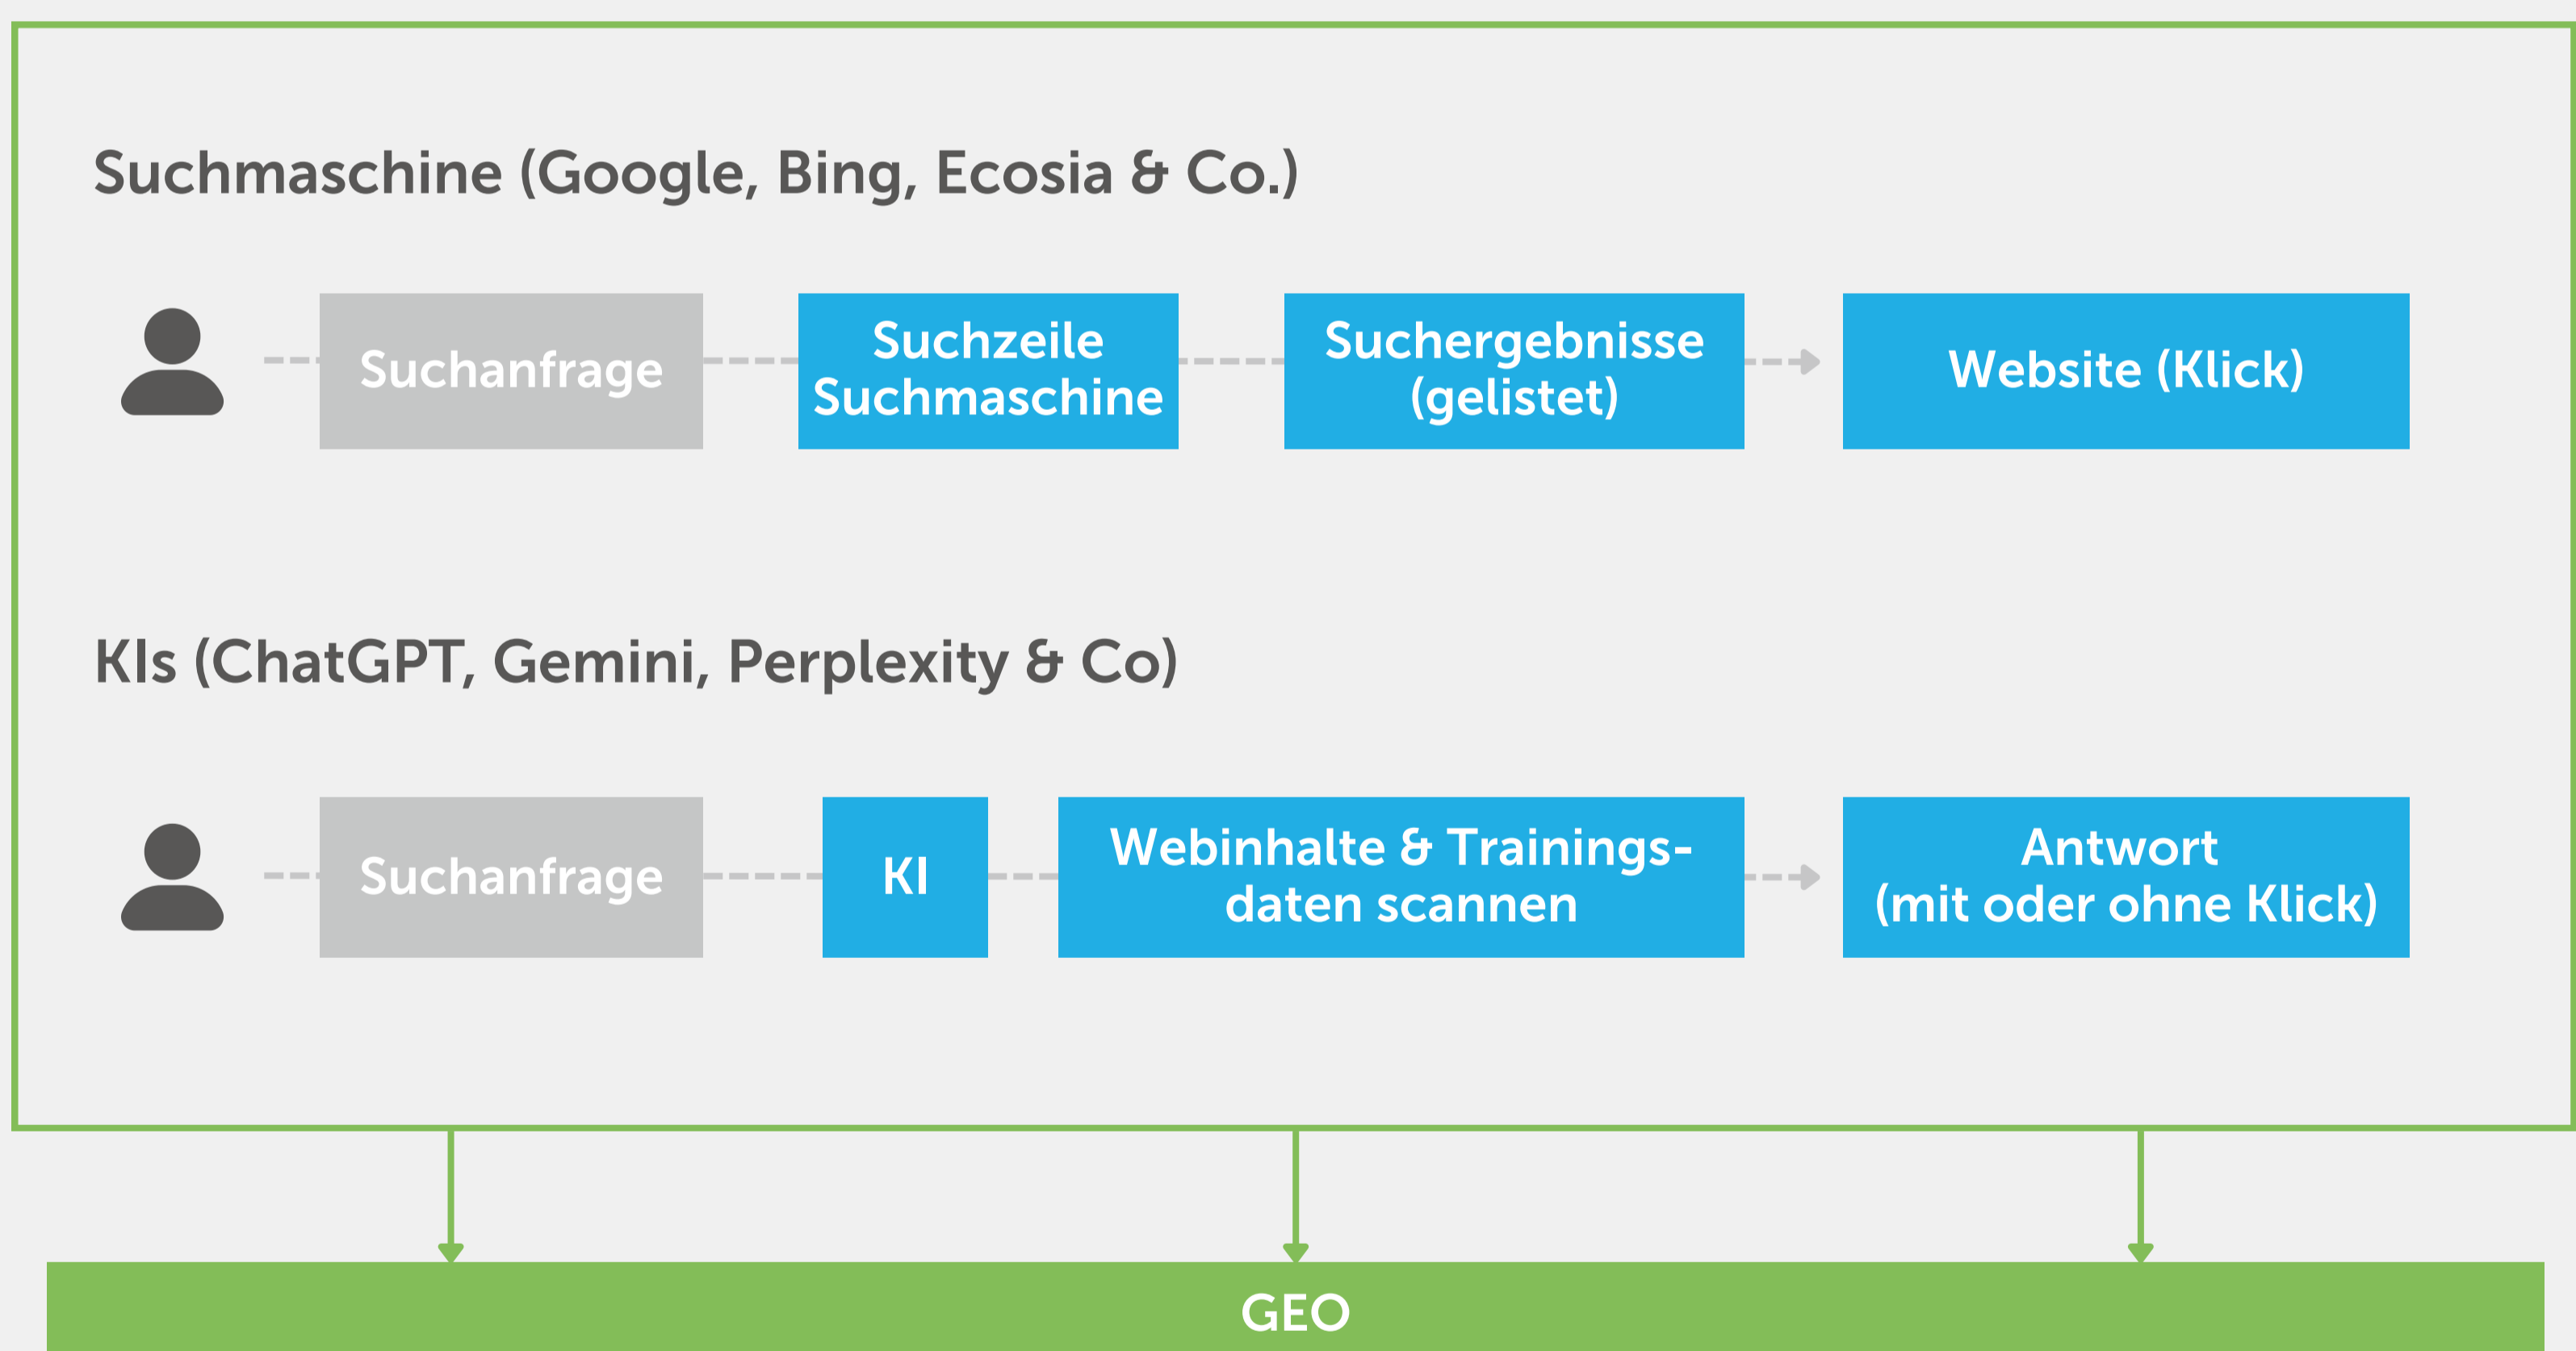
Suchmaschine (Google, Bing, Ecosia & Co.)

Suchanfrage

Suchzeile Suchmaschine

Suchergebnisse (gelistet)

Website (Klick)

KIs (ChatGPT, Gemini, Perplexity & Co)

Suchanfrage

KI

Webinhalte & Trainingsdaten scannen

Antwort (mit oder ohne Klick)

GEO